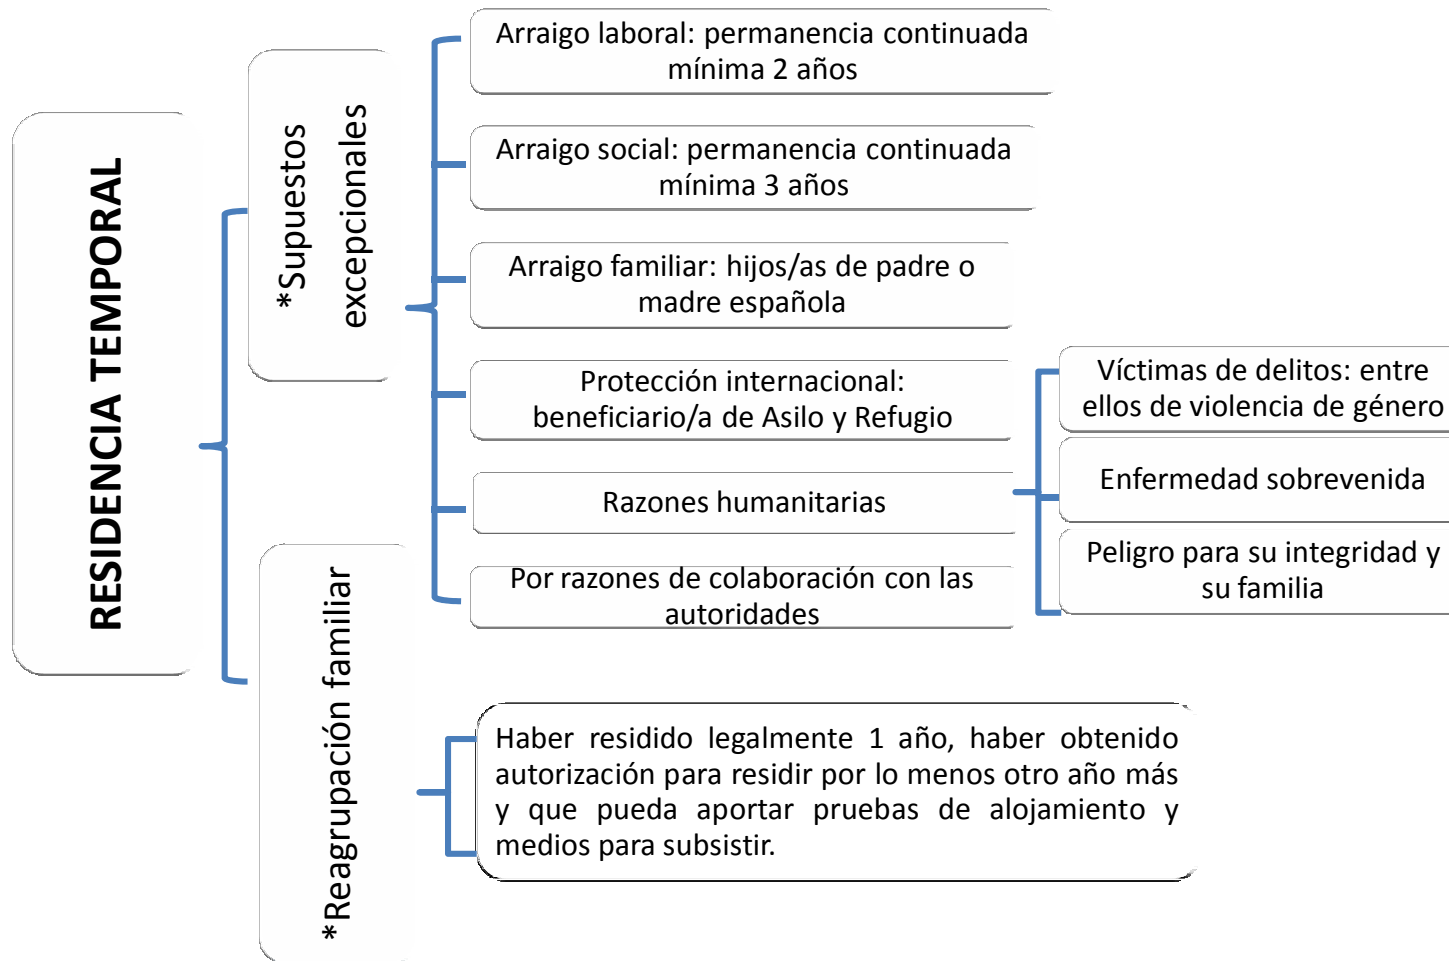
RESIDENCIA TEMPORAL

*Supuestos excepcionales

Arraigo laboral: permanencia continuada mínima 2 años

Arraigo social: permanencia continuada mínima 3 años

Arraigo familiar: hijos/as de padre o madre española

Protección internacional: beneficiario/a de Asilo y Refugio

Razones humanitarias

Víctimas de delitos: entre ellos de violencia de género

Enfermedad sobrevenida

Peligro para su integridad y su familia

Por razones de colaboración con las autoridades

*Reagrupación familiar

Haber residido legalmente 1 año, haber obtenido autorización para residir por lo menos otro año más y que pueda aportar pruebas de alojamiento y medios para subsistir.